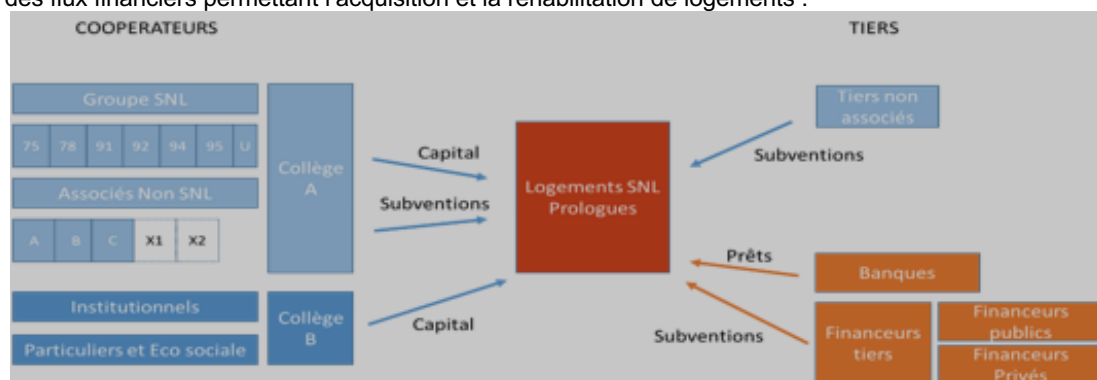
des flux financiers permettant l'acquisition et la réhabilitation de logements :

COOPERATEURS

TIERS

Groupe SNL

75 78 91 92 94 95 U

Associés Non SNL

A B C X1 X2

Institutionnels

Particuliers et Eco sociale

Collège A

Collège B

Capital

Subventions

Capital

Logements SNL Prologues

Tiers non associés

Subventions

Prêts

Banques

Subventions

Financeurs tiers

Financeurs publics

Financeurs Privés